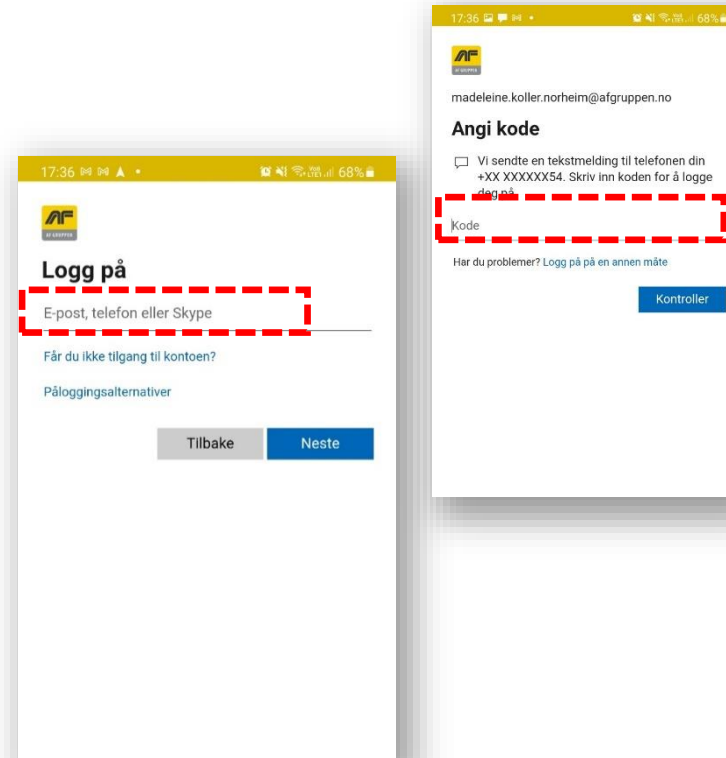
17:36 68%

AF GRUPPEN

Logg på

E-post, telefon eller Skype

Får du ikke tilgang til kontoen?

Påloggingsalternativer

Tilbake

Neste

17:36 68%

AF GRUPPEN

madeleine.koller.norheim@afgruppen.no

Angi kode

Vi sendte en tekstmelding til telefonen din +XX XXXXXX54. Skriv inn koden for å logge deg på.

Kode

Har du problemer? Logg på på en annen måte

Kontroller